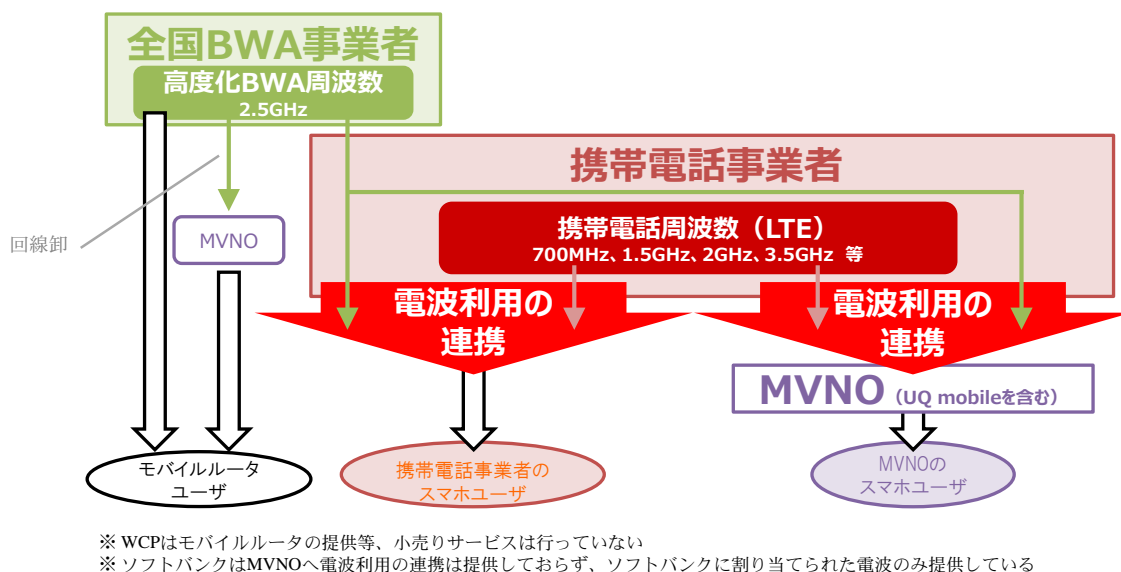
全国BWA事業者

高度化BWA周波数
2.5GHz

携帯電話事業者

携帯電話周波数（LTE）
700MHz、1.5GHz、2GHz、3.5GHz 等

回線卸

MVNO

電波利用の連携

電波利用の連携

MVNO（UQ mobileを含む）

モバイルルータユーザ

携帯電話事業者のスマホユーザ

MVNOのスマホユーザ

※ WCPはモバイルルータの提供等、小売りサービスは行っていない
※ ソフトバンクはMVNOへ電波利用の連携は提供しておらず、ソフトバンクに割り当てられた電波のみ提供している